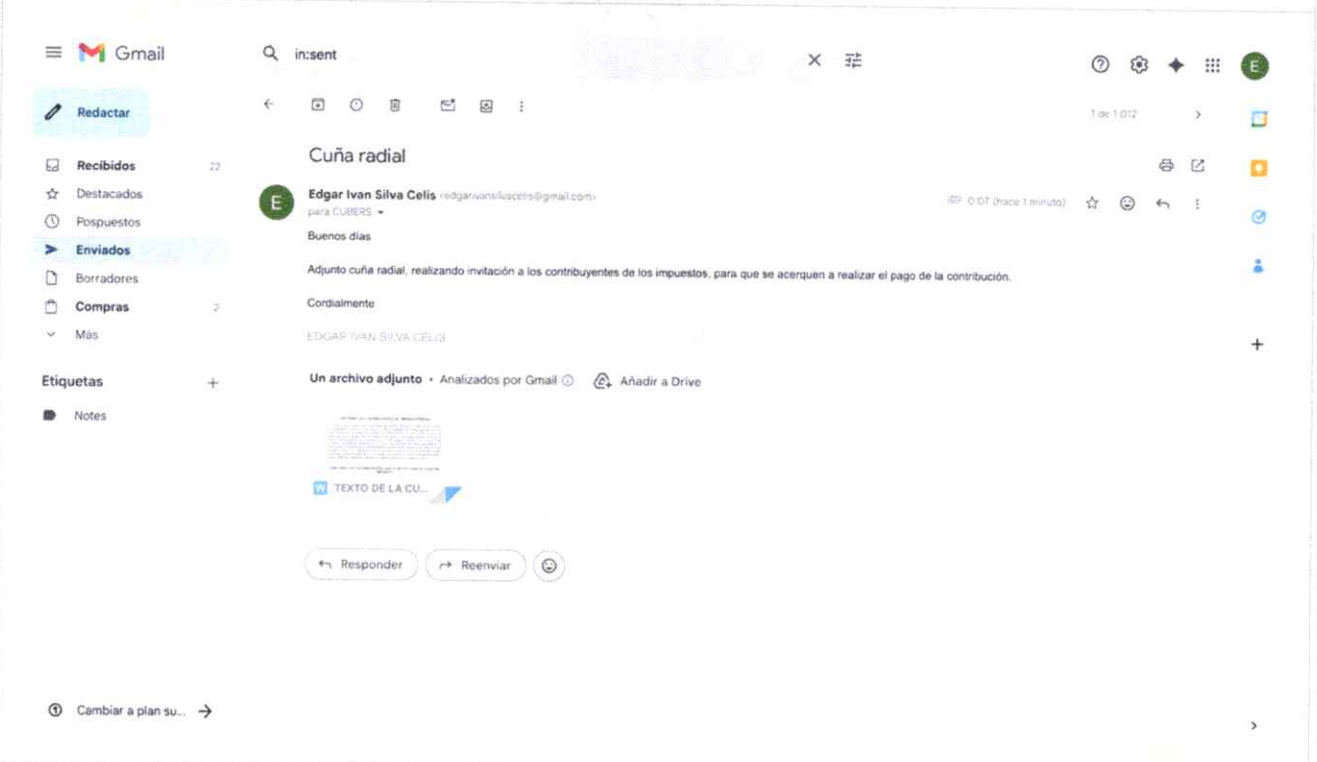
Gmail

in:sent

Redactar

Recibidos 22
Destacados
Pospuestos
Enviados
Borradores
Compras 2
Más

Etiquetas +
Notes

1 de 1.012

Cuña radial

Edgar Ivan Silva Celis <edgarivansilvacelis@gmail.com>
para CUBERS

0:07 (hace 1 minuto)

Buenos días

Adjunto cuña radial, realizando invitación a los contribuyentes de los impuestos, para que se acerquen a realizar el pago de la contribución.

Cordialmente

EDGAR IVAN SILVA CELIS

Un archivo adjunto • Analizados por Gmail Añadir a Drive

TEXTO DE LA CU...

Responder Reenviar

Cambiar a plan su...